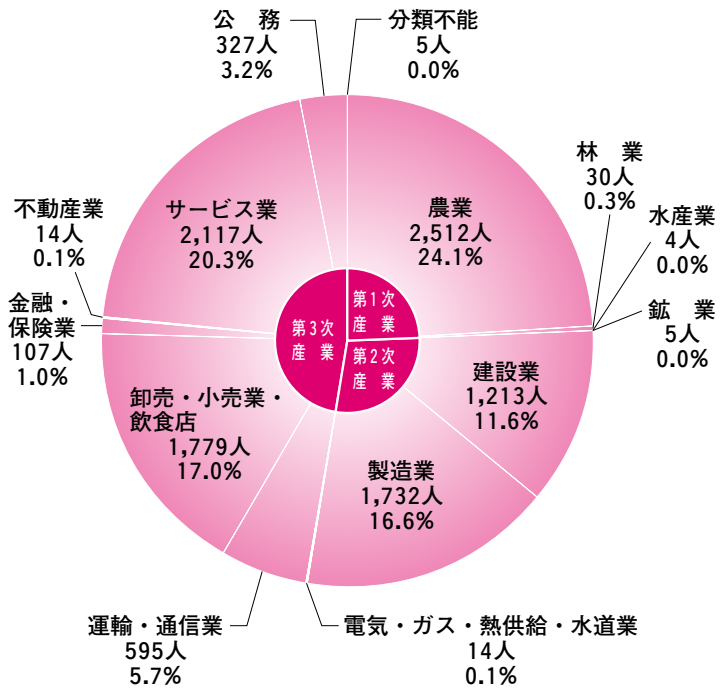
公　務
327人
3.2%

分類不能
5人
0.0%

林　業
30人
0.3%

水産業
4人
0.0%

鉱　業
5人
0.0%

不動産業
14人
0.1%

金融・
保険業
107人
1.0%

サービス業
2,117人
20.3%

農業
2,512人
24.1%

第1次
産　業

第2次
産　業

第3次
産　業

建設業
1,213人
11.6%

卸売・小売業・
飲食店
1,779人
17.0%

製造業
1,732人
16.6%

運輸・通信業
595人
5.7%

電気・ガス・熱供給・水道業
14人
0.1%